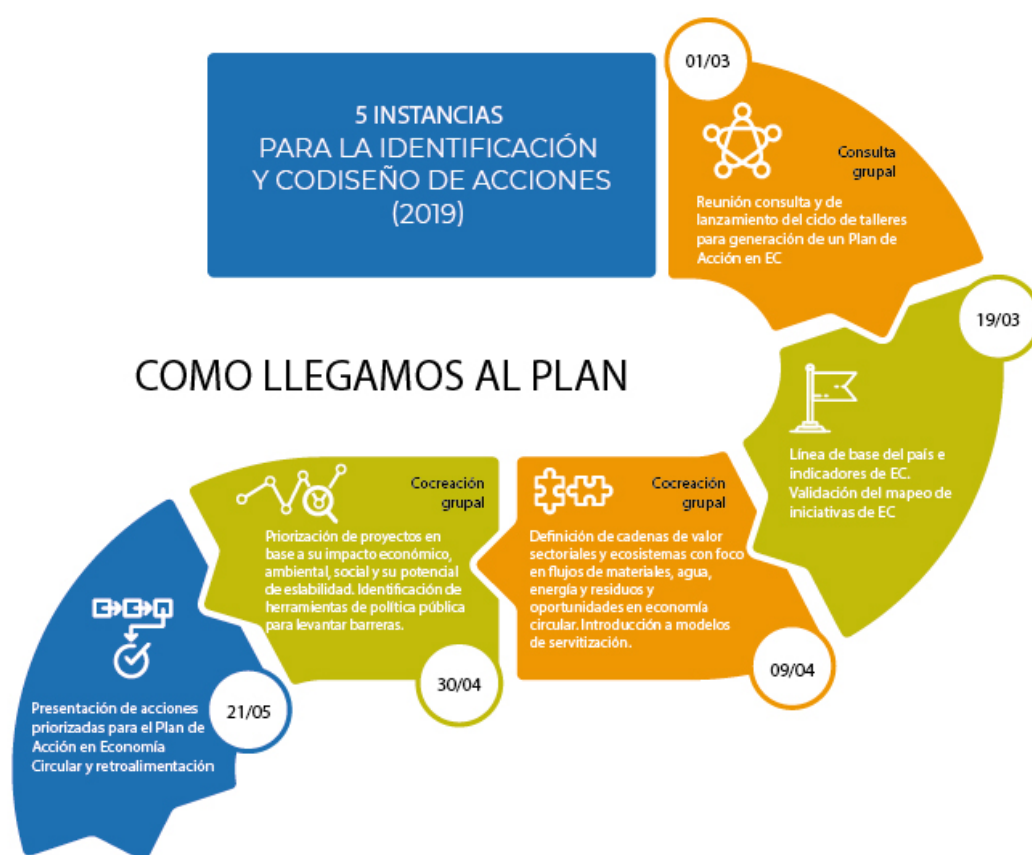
5 INSTANCIAS
PARA LA IDENTIFICACIÓN
Y CODISEÑO DE ACCIONES
(2019)

01/03

Consulta grupal

Reunión consulta y de lanzamiento del ciclo de talleres para generación de un Plan de Acción en EC

19/03

COMO LLEGAMOS AL PLAN

Línea de base del país e indicadores de EC. Validación del mapeo de iniciativas de EC

Cocreación grupal

Definición de cadenas de valor sectoriales y ecosistemas con foco en flujos de materiales, agua, energía y residuos y oportunidades en economía circular. Introducción a modelos de servitización.

09/04

Cocreación grupal

Priorización de proyectos en base a su impacto económico, ambiental, social y su potencial de estabilidad. Identificación de herramientas de política pública para levantar barreras.

30/04

Presentación de acciones priorizadas para el Plan de Acción en Economía Circular y retroalimentación

21/05